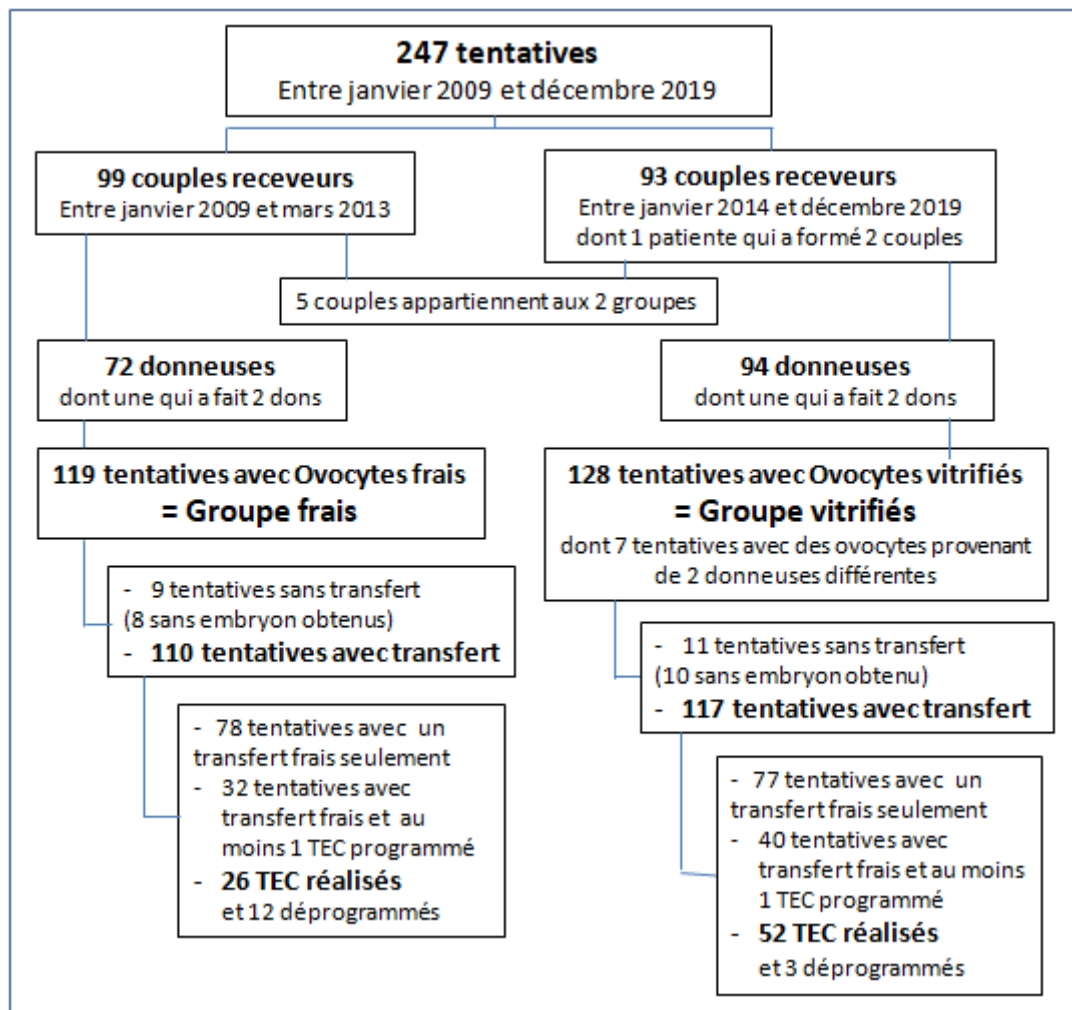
**247 tentatives**
Entre janvier 2009 et décembre 2019

**99 couples receveurs**
Entre janvier 2009 et mars 2013

**93 couples receveurs**
Entre janvier 2014 et décembre 2019
dont 1 patiente qui a formé 2 couples

5 couples appartiennent aux 2 groupes

**72 donneuses**
dont une qui a fait 2 dons

**94 donneuses**
dont une qui a fait 2 dons

**119 tentatives avec Ovocytes frais**
**= Groupe frais**

**128 tentatives avec Ovocytes vitrifiés**
**= Groupe vitrifiés**
dont 7 tentatives avec des ovocytes provenant de 2 donneuses différentes

- 9 tentatives sans transfert (8 sans embryon obtenus)
- **110 tentatives avec transfert**

- 11 tentatives sans transfert (10 sans embryon obtenu)
- **117 tentatives avec transfert**

- 78 tentatives avec un transfert frais seulement
- 32 tentatives avec transfert frais et au moins 1 TEC programmé
- **26 TEC réalisés** et 12 déprogrammés

- 77 tentatives avec un transfert frais seulement
- 40 tentatives avec transfert frais et au moins 1 TEC programmé
- **52 TEC réalisés** et 3 déprogrammés